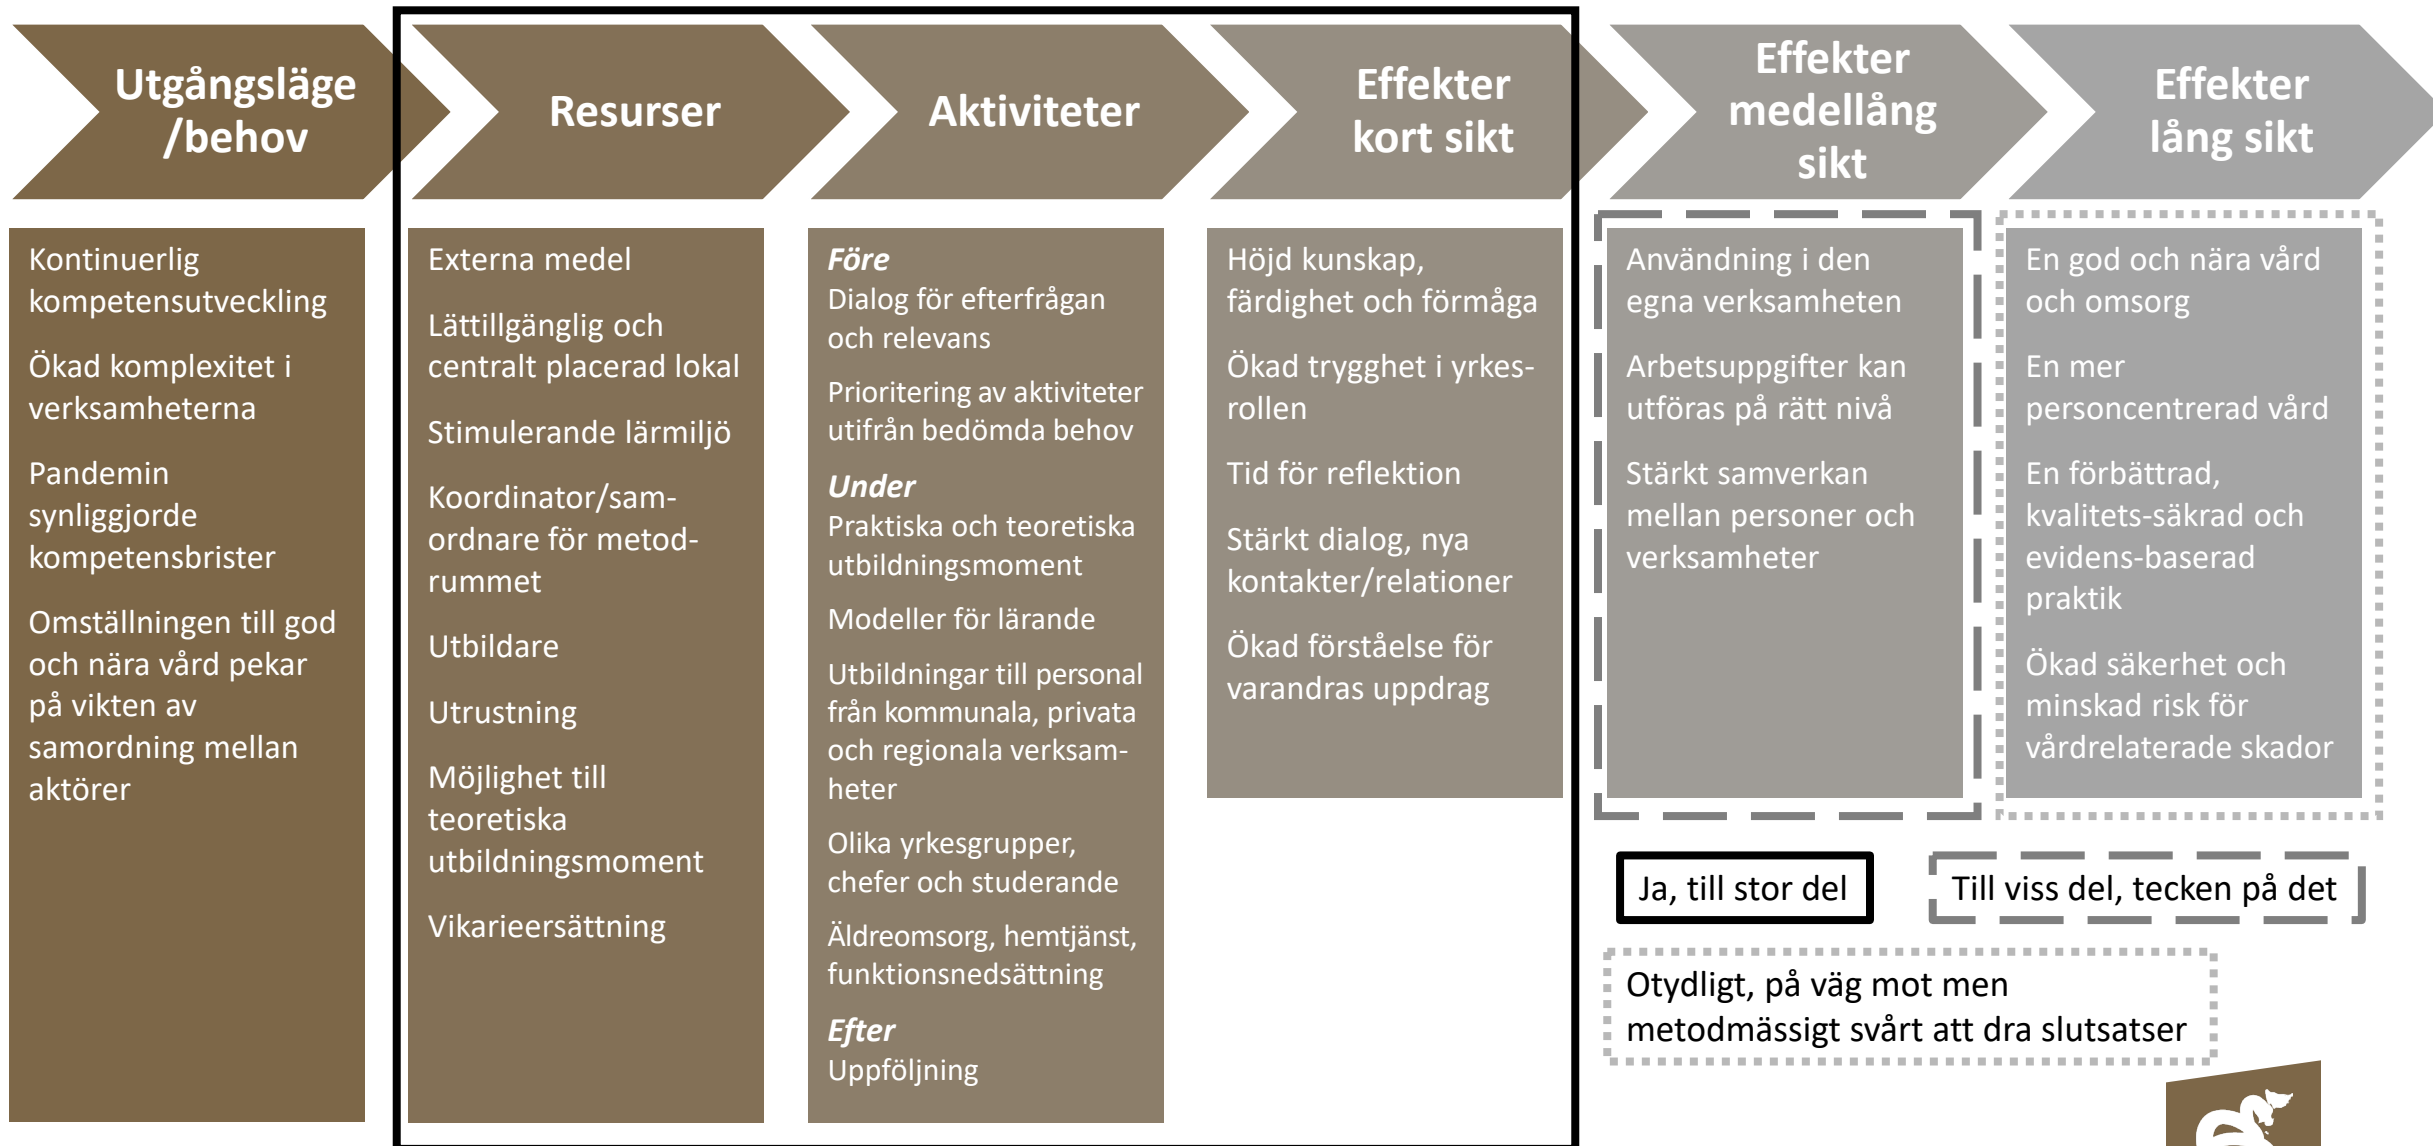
Utgångsläge /behov

Resurser

Aktiviteter

Effekter kort sikt

Effekter medellång sikt

Effekter lång sikt

Kontinuerlig kompetensutveckling

Ökad komplexitet i verksamheterna

Pandemin synliggjorde kompetensbrister

Omställningen till god och nära vård pekar på vikten av samordning mellan aktörer

Externa medel

Lättillgänglig och centralt placerad lokal

Stimulerande lärmiljö

Koordinator/samordnare för metodrummet

Utbildare

Utrustning

Möjlighet till teoretiska utbildningsmoment

Vikarieersättning

*Före*
Dialog för efterfrågan och relevans

Prioritering av aktiviteter utifrån bedömda behov

*Under*
Praktiska och teoretiska utbildningsmoment

Modeller för lärande

Utbildningar till personal från kommunala, privata och regionala verksamheter

Olika yrkesgrupper, chefer och studerande

Äldreomsorg, hemtjänst, funktionsnedsättning

*Efter*
Uppföljning

Höjd kunskap, färdighet och förmåga

Ökad trygghet i yrkesrollen

Tid för reflektion

Stärkt dialog, nya kontakter/relationer

Ökad förståelse för varandras uppdrag

Användning i den egna verksamheten

Arbetsuppgifter kan utföras på rätt nivå

Stärkt samverkan mellan personer och verksamheter

En god och nära vård och omsorg

En mer personcentrerad vård

En förbättrad, kvalitets-säkrad och evidens-baserad praktik

Ökad säkerhet och minskad risk för vårdrelaterade skador

Ja, till stor del

Till viss del, tecken på det

Otydligt, på väg mot men metodmässigt svårt att dra slutsatser